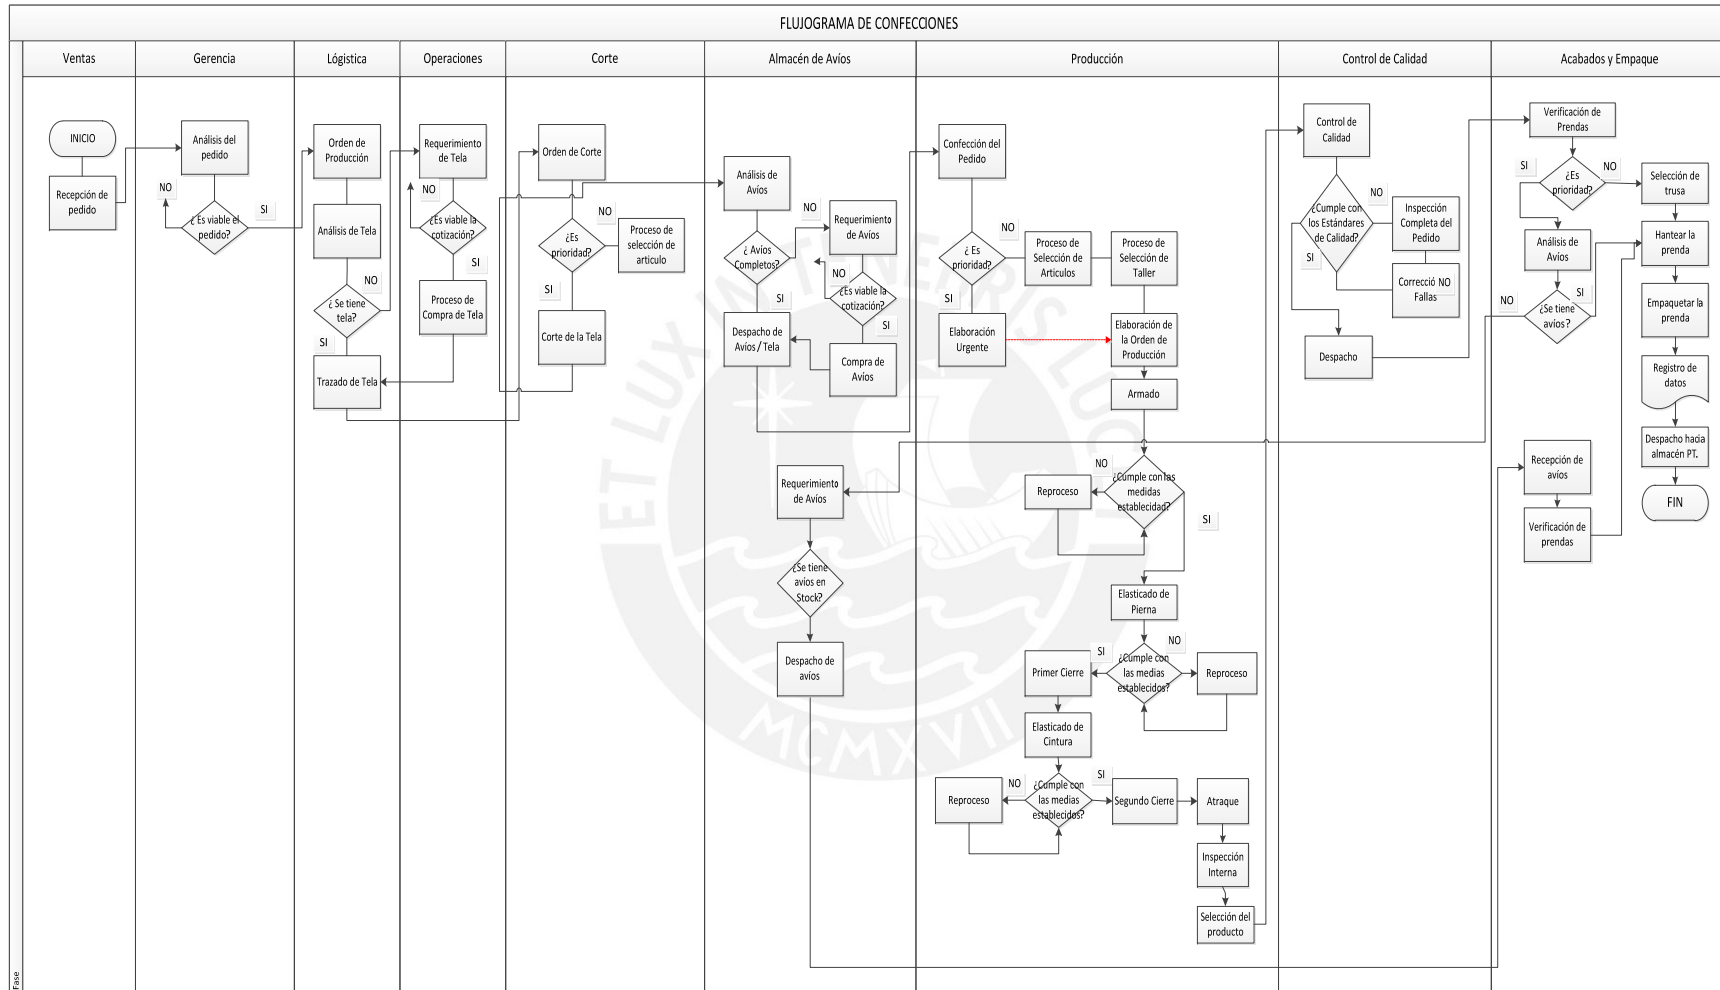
FLUJOGRAMA DE CONFECCIONES

Ventas

Gerencia

Lógistica

Operaciones

Corte

Almacén de Avíos

Producción

Control de Calidad

Acabados y Empaque

INICIO

Recepción de pedido

Análisis del pedido

¿ Es viable el pedido?

NO

SI

Orden de Producción

Análisis de Tela

¿ Se tiene tela?

NO

SI

Trazado de Tela

Requerimiento de Tela

¿Es viable la cotización?

NO

SI

Proceso de Compra de Tela

Orden de Corte

¿Es prioridad?

NO

SI

Proceso de selección de articulo

Corte de la Tela

Análisis de Avíos

¿ Avíos Completos?

NO

SI

Requerimiento de Avíos

¿Es viable la cotización?

NO

SI

Compra de Avíos

Despacho de Avíos / Tela

Requerimiento de Avíos

¿Se tiene avíos en Stock?

Despacho de avíos

Confección del Pedido

¿ Es prioridad?

NO

SI

Proceso de Selección de Articulos

Proceso de Selección de Taller

Elaboración Urgente

Elaboración de la Orden de Producción

Armado

NO

¿Cumple con las medidas establecidas?

Reproceso

SI

Elasticado de Pierna

NO

SI

¿Cumple con las medias establecidos?

Primer Cierre

Reproceso

Elasticado de Cintura

NO

SI

Reproceso

¿Cumple con las medias establecidos?

Segundo Cierre

Atraque

Inspección Interna

Selección del producto

Control de Calidad

¿Cumple con los Estándares de Calidad?

NO

SI

Inspección Completa del Pedido

Corrección NO Fallas

Despacho

Verificación de Prendas

SI

¿Es prioridad?

NO

Selección de trusa

Análisis de Avíos

NO

SI

¿Se tiene avíos?

Hantear la prenda

Empaquetar la prenda

Registro de datos

Despacho hacia almacén PT.

FIN

Recepción de avíos

Verificación de prendas

Fase